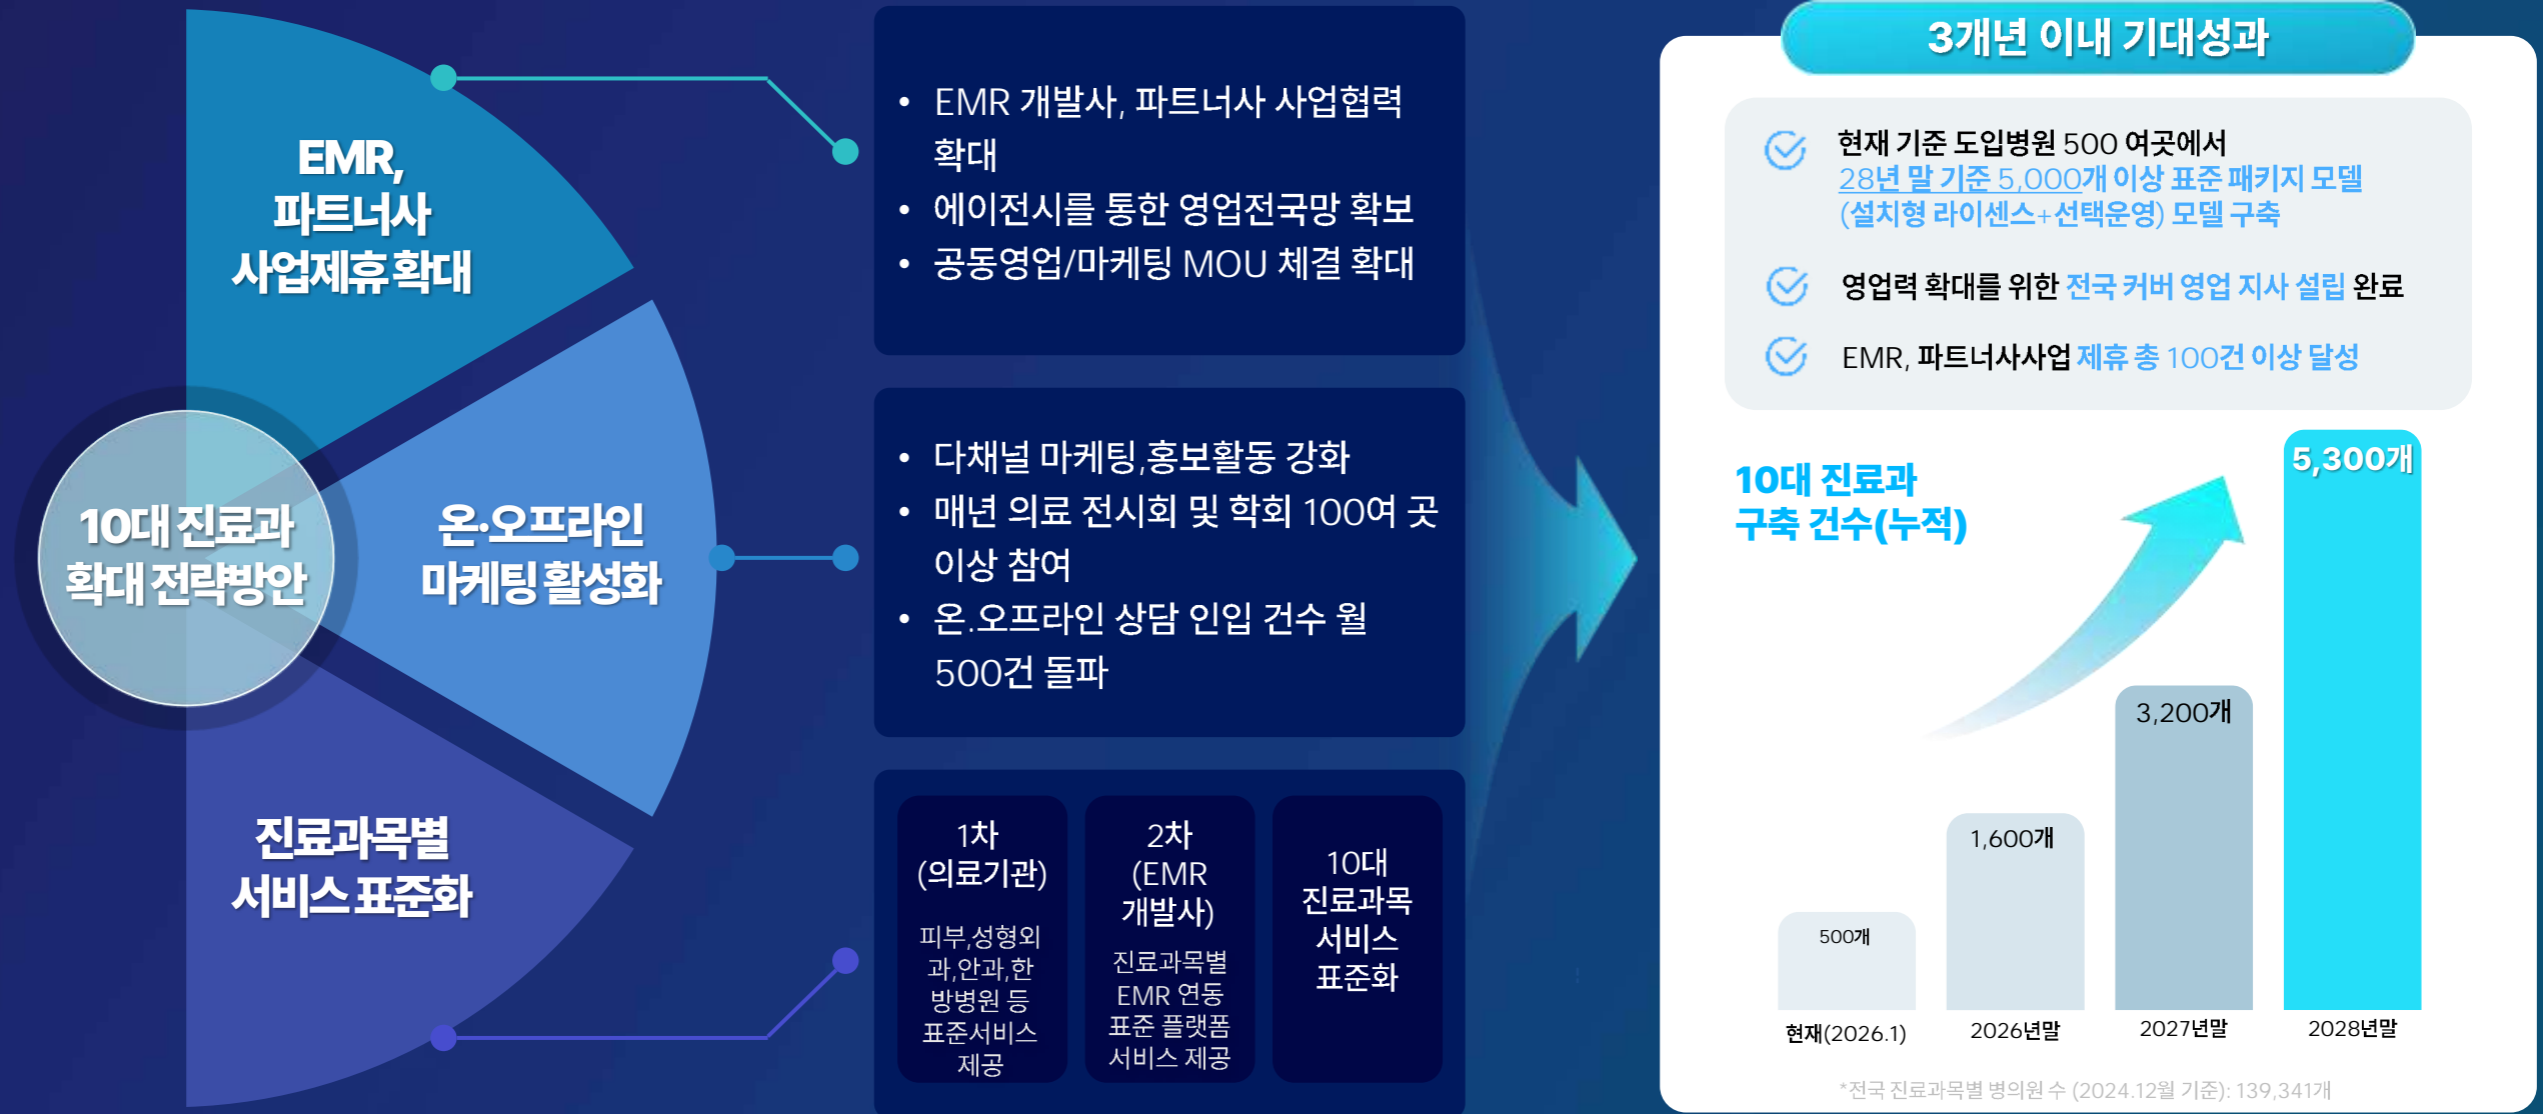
EMR, 파트너사 사업제휴 확대

10대 진료과 확대 전략방안

온·오프라인 마케팅 활성화

진료과목별 서비스 표준화

• EMR 개발사, 파트너사 사업협력 확대
• 에이전시를 통한 영업전국망 확보
• 공동영업/마케팅 MOU 체결 확대

• 다채널 마케팅,홍보활동 강화
• 매년 의료 전시회 및 학회 100여 곳 이상 참여
• 온.오프라인 상담 인입 건수 월 500건 돌파

1차 (의료기관)
피부,성형외과,안과,한방병원 등 표준서비스 제공

2차 (EMR 개발사)
진료과목별 EMR 연동 표준 플랫폼 서비스 제공

10대 진료과목 서비스 표준화

3개년 이내 기대성과

현재 기준 도입병원 500 여곳에서 28년 말 기준 5,000개 이상 표준 패키지 모델 (설치형 라이센스+선택운영) 모델 구축

영업력 확대를 위한 전국 커버 영업 지사 설립 완료

EMR, 파트너사사업 제휴 총 100건 이상 달성

10대 진료과 구축 건수(누적)

500개
1,600개
3,200개
5,300개

현재(2026.1)
2026년말
2027년말
2028년말

*전국 진료과목별 병의원 수 (2024.12월 기준): 139,341개